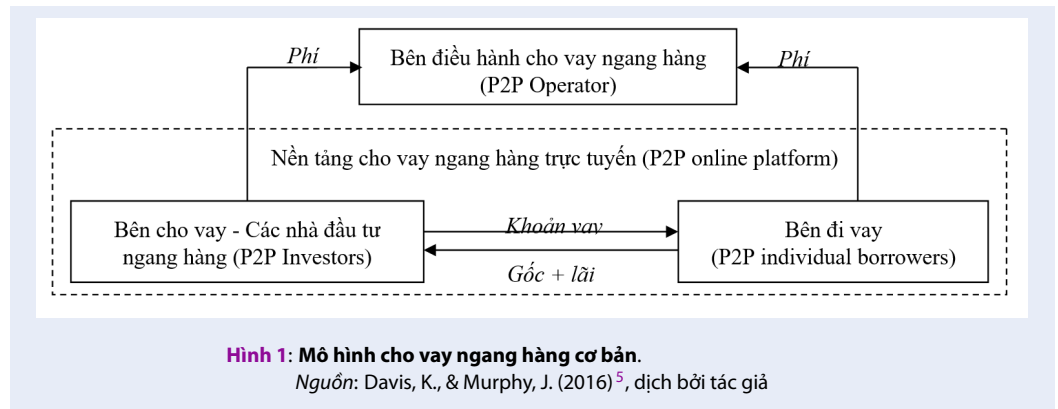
Phí

Bên điều hành cho vay ngang hàng (P2P Operator)

Phí

Nền tảng cho vay ngang hàng trực tuyến (P2P online platform)

Bên cho vay - Các nhà đầu tư ngang hàng (P2P Investors)

Khoản vay

Gốc + lãi

Bên đi vay (P2P individual borrowers)

Hình 1: Mô hình cho vay ngang hàng cơ bản.
Nguồn: Davis, K., & Murphy, J. (2016)$^5$, dịch bởi tác giả